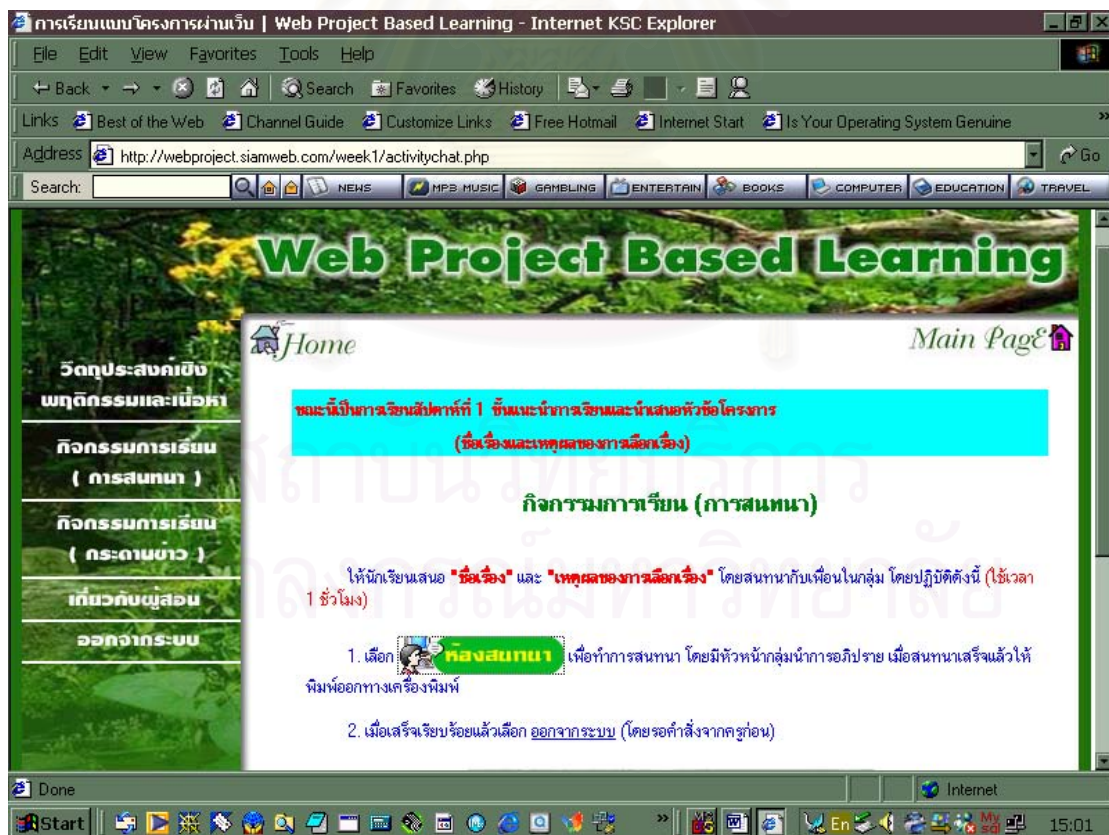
การเรียนแบบโครงการผ่านเว็บ | Web Project Based Learning - Internet KSC Explorer

File Edit View Favorites Tools Help

Back Search Favorites History

Links Best of the Web Channel Guide Customize Links Free Hotmail Internet Start Is Your Operating System Genuine

Address http://webproject.siamweb.com/week1/activitychat.php Go

Search: NEWS MP3 MUSIC GAMBLING ENTERTAIN BOOKS COMPUTER EDUCATION TRAVEL

Web Project Based Learning

Home

Main PagE

วัตถุประสงค์เชิงพฤติกรรมและเนื้อหา

กิจกรรมการเรียน ( การสนทนา )

กิจกรรมการเรียน ( กระดานข่าว )

เกี่ยวกับผู้สอน

ออกจากระบบ

ขณะนี้เป็นการเรียนสัปดาห์ที่ 1 ขั้นแนะนำการเรียนและนำเสนอหัวข้อโครงการ (ชื่อเรื่องและเหตุผลของการเลือกเรื่อง)

กิจกรรมการเรียน (การสนทนา)

ให้นักเรียนเสนอ "ชื่อเรื่อง" และ "เหตุผลของการเลือกเรื่อง" โดยสนทนากับเพื่อนในกลุ่ม โดยปฏิบัติดังนี้ (ใช้เวลา 1 ชั่วโมง)

1. เลือก ห้องสนทนา เพื่อทำการสนทนา โดยมีหัวหน้ากลุ่มนำการอภิปราย เมื่อสนทนาเสร็จแล้วให้พิมพ์ออกทางเครื่องพิมพ์

2. เมื่อเสร็จเรียบร้อยแล้วเลือก ออกจากระบบ (โดยรอคำสั่งจากครูก่อน)

Done

Internet

Start

15:01